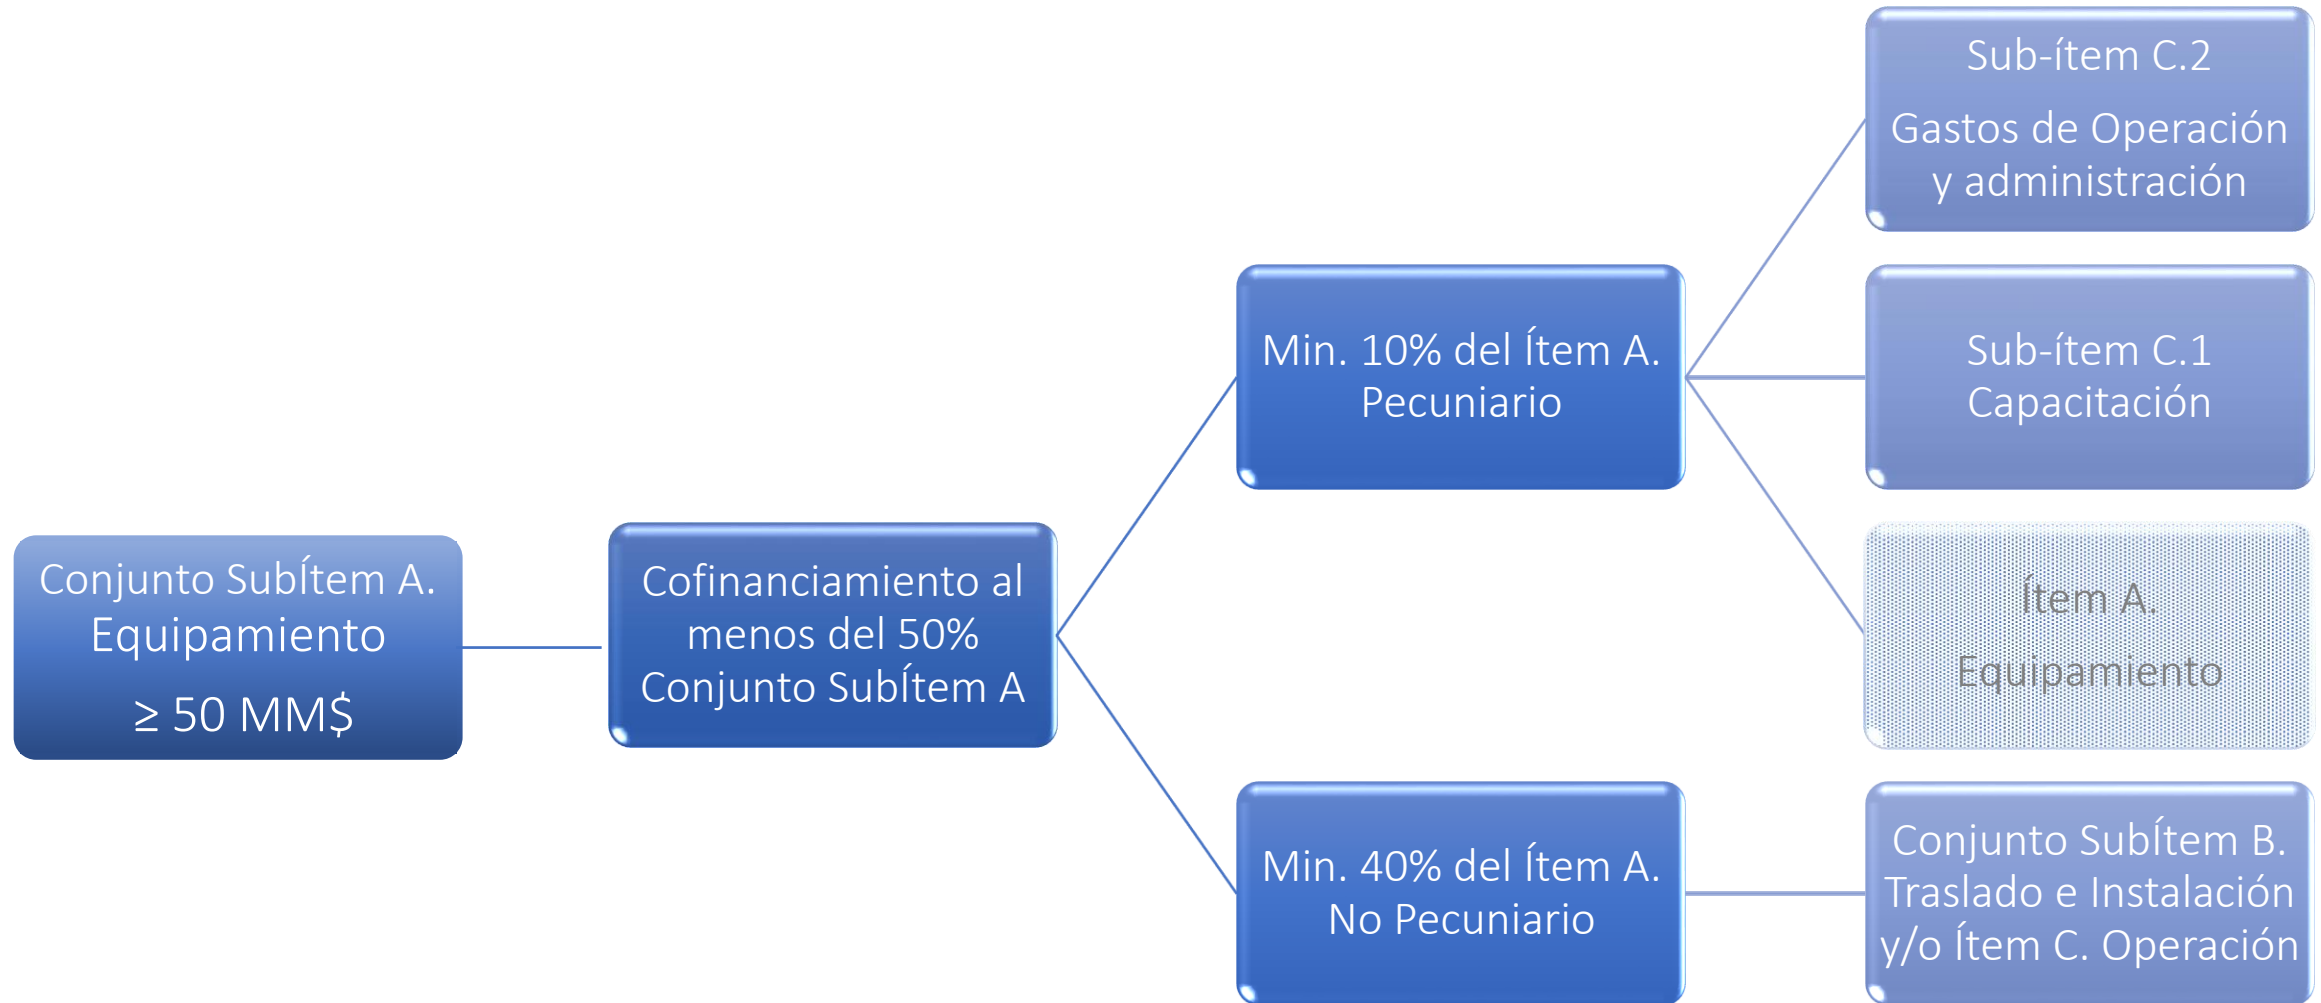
Conjunto SubÍtem A.
Equipamiento
≥ 50 MM$

Cofinanciamiento al menos del 50% Conjunto SubÍtem A

Min. 10% del Ítem A.
Pecuniario

Min. 40% del Ítem A.
No Pecuniario

Sub-ítem C.2
Gastos de Operación y administración

Sub-ítem C.1
Capacitación

Ítem A.
Equipamiento

Conjunto SubÍtem B.
Traslado e Instalación y/o Ítem C. Operación